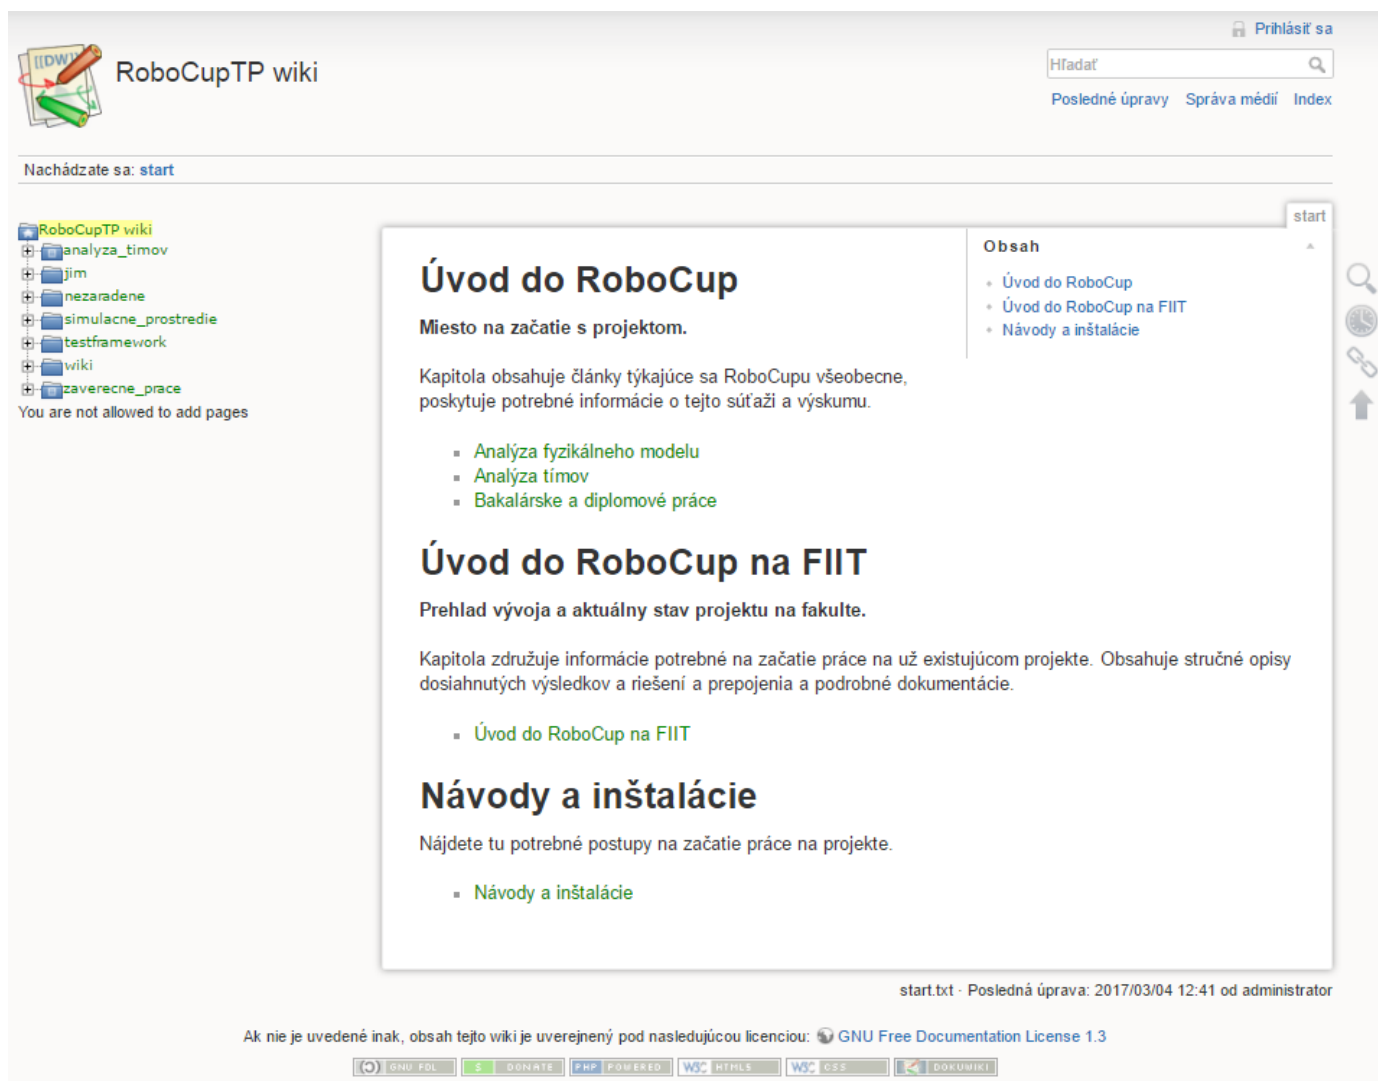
[[DW]]

RoboCupTP wiki

Prihlásiť sa

Hľadať

Posledné úpravy Správa médií Index

Nachádzate sa: start

RoboCupTP wiki
analyza_timov
jim
nezaradene
simulacne_prostredie
testframework
wiki
zaverecne_prace
You are not allowed to add pages

start

Obsah

- Úvod do RoboCup
- Úvod do RoboCup na FIIT
- Návody a inštalácie

# Úvod do RoboCup

**Miesto na začatie s projektom.**

Kapitola obsahuje články týkajúce sa RoboCupu všeobecne, poskytuje potrebné informácie o tejto súťaži a výskumu.

- Analýza fyzikálneho modelu
- Analýza tímov
- Bakalárske a diplomové práce

# Úvod do RoboCup na FIIT

**Prehlad vývoja a aktuálny stav projektu na fakulte.**

Kapitola združuje informácie potrebné na začatie práce na už existujúcom projekte. Obsahuje stručné opisy dosiahnutých výsledkov a riešení a prepojenia a podrobné dokumentácie.

- Úvod do RoboCup na FIIT

# Návody a inštalácie

Nájdete tu potrebné postupy na začatie práce na projekte.

- Návody a inštalácie

start.txt · Posledná úprava: 2017/03/04 12:41 od administrator

Ak nie je uvedené inak, obsah tejto wiki je uverejnený pod nasledujúcou licenciou: GNU Free Documentation License 1.3

GNU FDL | DONATE | PHP POWERED | W3C HTML5 | W3C CSS | DOKUWIKI